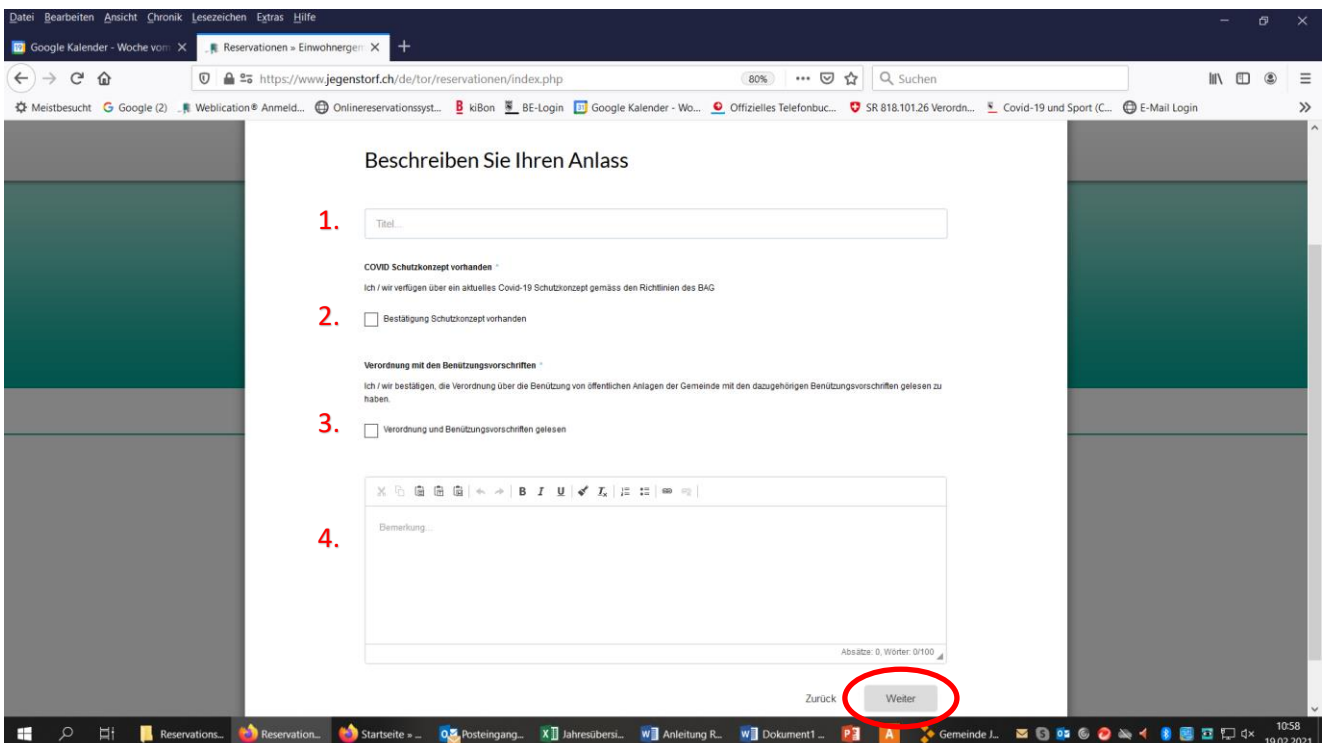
Datei Bearbeiten Ansicht Chronik Lesezeichen Extras Hilfe

Google Kalender - Woche vom
Reservationen » Einwohnergem

https://www.jegenstorf.ch/de/tor/reservationen/index.php
80%
Suchen

Meistbesucht Google (2) Weblication® Anmeld... Onlinereservationssyst... kiBon BE-Login Google Kalender - Wo... Offizielles Telefonbuc... SR 818.101.26 Verordn... Covid-19 und Sport (C... E-Mail Login

Beschreiben Sie Ihren Anlass

1.
Titel...

COVID Schutzkonzept vorhanden *

Ich / wir verfügen über ein aktuelles Covid-19 Schutzkonzept gemäss den Richtlinien des BAG

2.
Bestätigung Schutzkonzept vorhanden

Verordnung mit den Benützungsvorschriften *

Ich / wir bestätigen, die Verordnung über die Benützung von öffentlichen Anlagen der Gemeinde mit den dazugehörigen Benützungsvorschriften gelesen zu haben.

3.
Verordnung und Benützungsvorschriften gelesen

4.
Bemerkung...

Absätze: 0, Wörter: 0/100

Zurück
Weiter

Reservations... Reservation... Startseite » ... Posteingang... Jahresübersi... Anleitung R... Dokument1 ... Gemeinde J...
10:58
19.02.2021